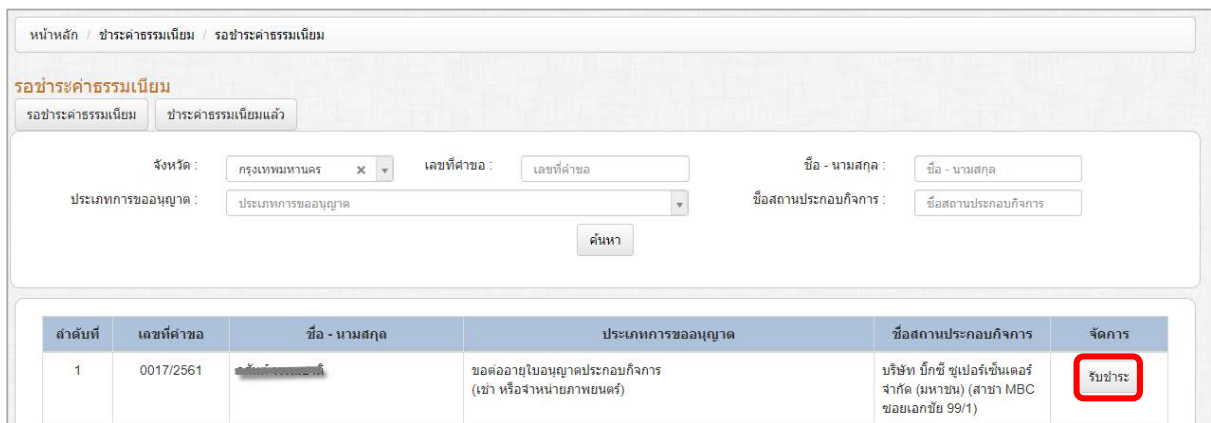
หน้าหลัก / ชำระค่าธรรมเนียม / รอชำระค่าธรรมเนียม

รอชำระค่าธรรมเนียม

รอชำระค่าธรรมเนียม | ชำระค่าธรรมเนียมแล้ว

จังหวัด : กรุงเทพมหานคร × | เลขที่คำขอ : เลขที่คำขอ | ชื่อ - นามสกุล : ชื่อ - นามสกุล

ประเภทการขออนุญาต : ประเภทการขออนุญาต | ชื่อสถานประกอบกิจการ : ชื่อสถานประกอบกิจการ

ค้นหา

| ลำดับที่ | เลขที่คำขอ | ชื่อ - นามสกุล | ประเภทการขออนุญาต | ชื่อสถานประกอบกิจการ | จัดการ |
|---|---|---|---|---|---|
| 1 | 0017/2561 | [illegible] | ขอต่ออายุใบอนุญาตประกอบกิจการ (เช่า หรือจำหน่ายภาพยนตร์) | บริษัท บิ๊กซี ซูเปอร์เซ็นเตอร์ จำกัด (มหาชน) (สาขา MBC ซอยเอกชัย 99/1) | รับชำระ |